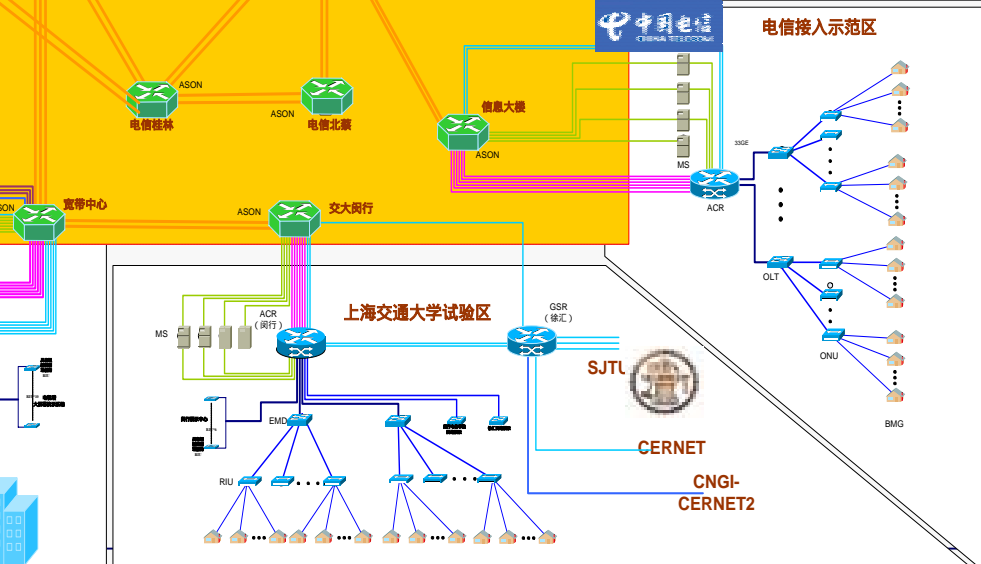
中国电信
CHINA TELECOM
电信接入示范区
ASON
电信桂林
ASON
电信北蔡
信息大楼
ASON
MS
33GE
ACR
宽带中心
ASON
交大闵行
OLT
ONU
BMG
上海交通大学试验区
GSR
（徐汇）
MS
ACR
（闵行）
SJTU
EMD
RIU
CERNET
CNGI-
CERNET2